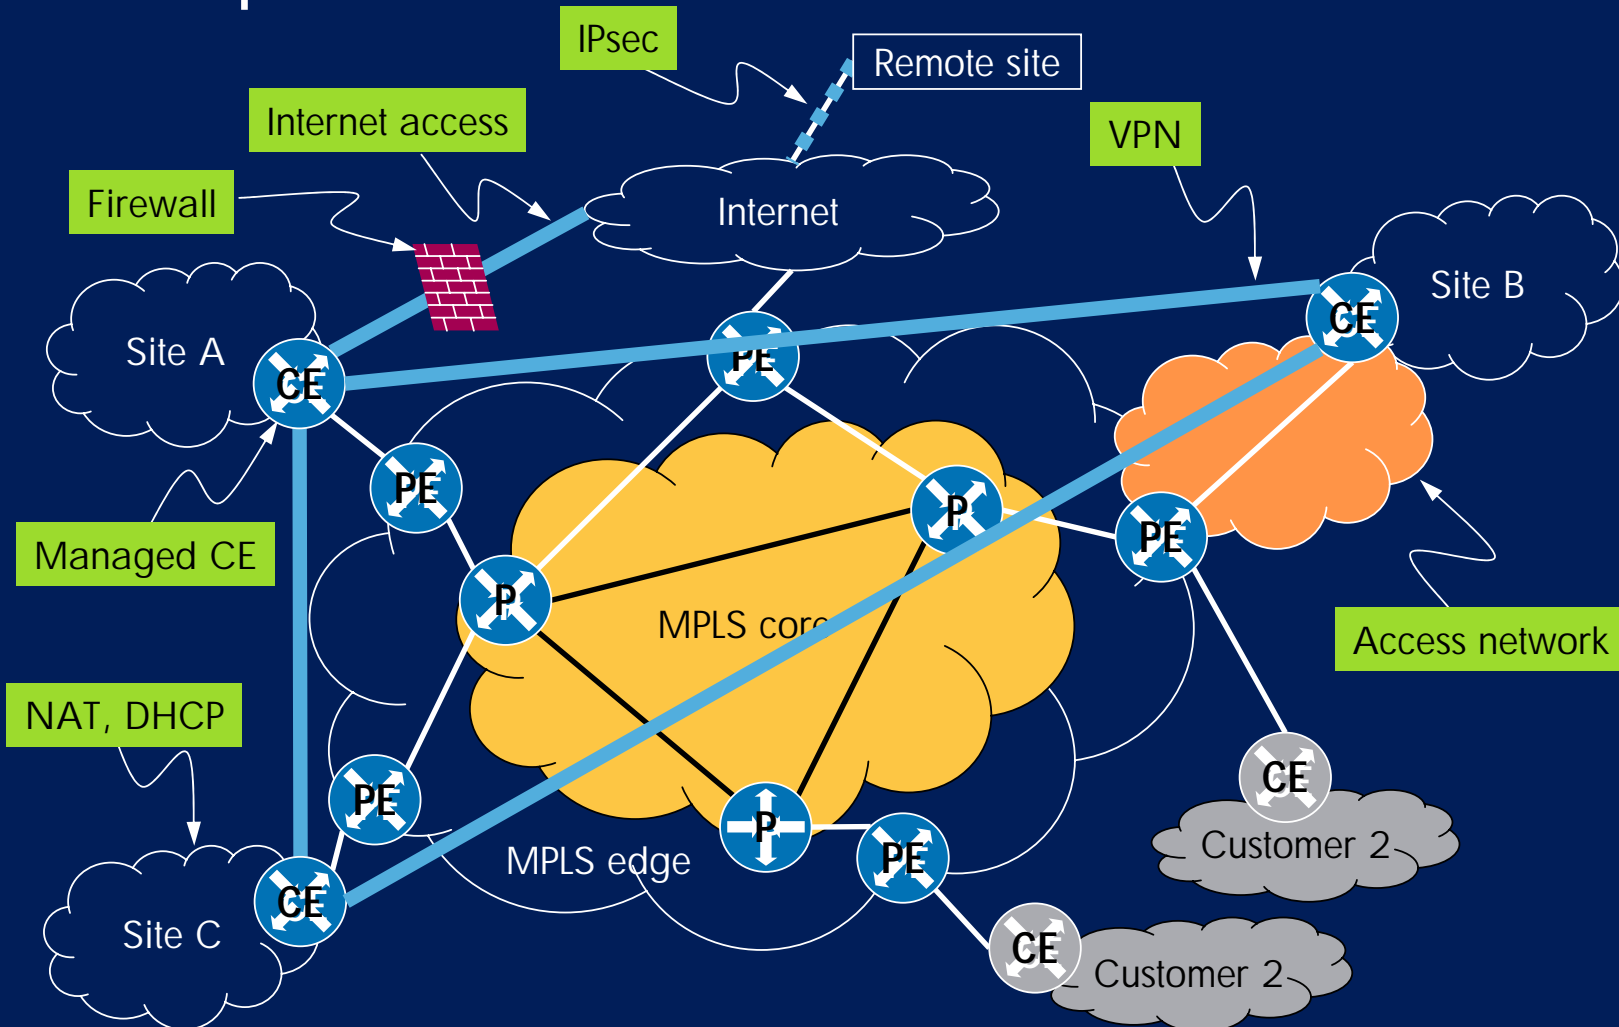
IPsec

Remote site

Internet access

VPN

Firewall

Internet

Site B

Site A

CE

PE

CE

PE

P

P

PE

Managed CE

MPLS core

Access network

NAT, DHCP

PE

CE

Customer 2

MPLS edge

P

PE

CE

Site C

CE

Customer 2